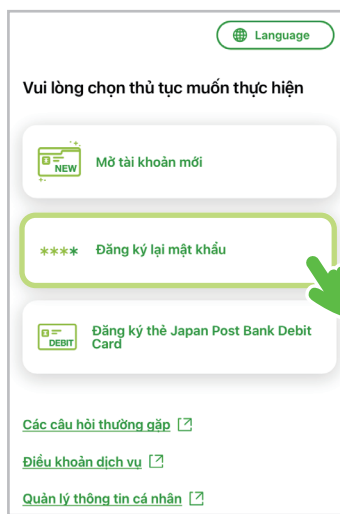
Language

Vui lòng chọn thủ tục muốn thực hiện

NEW
Mở tài khoản mới

****
Đăng ký lại mật khẩu

DEBIT
Đăng ký thẻ Japan Post Bank Debit Card

Các câu hỏi thường gặp

Điều khoản dịch vụ

Quản lý thông tin cá nhân